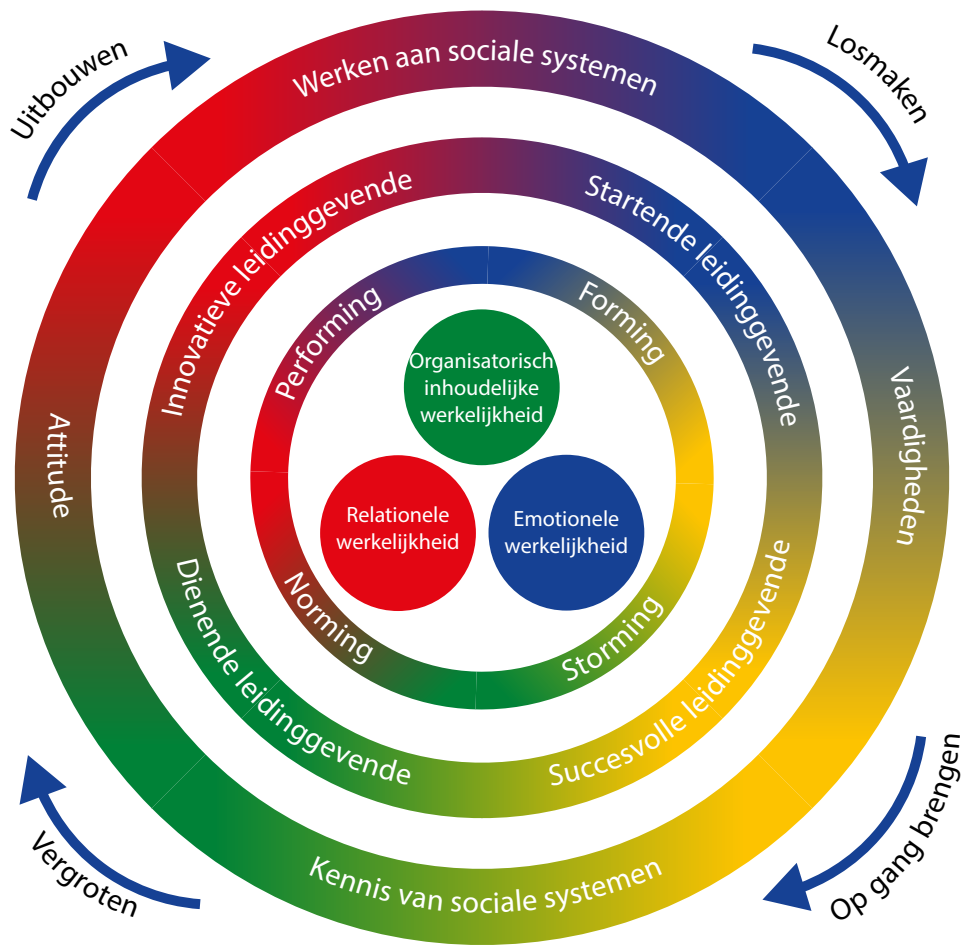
Uitbouwen

Werken aan sociale systemen

Losmaken

Innovatieve leidinggevende

Startende leidinggevende

Performing

Forming

Organisatorisch inhoudelijke werkelijkheid

Attitude

Vaardigheden

Relationele werkelijkheid

Emotionele werkelijkheid

Norming

Storming

Dienende leidinggevende

Succesvolle leidinggevende

Vergroten

Kennis van sociale systemen

Op gang brengen